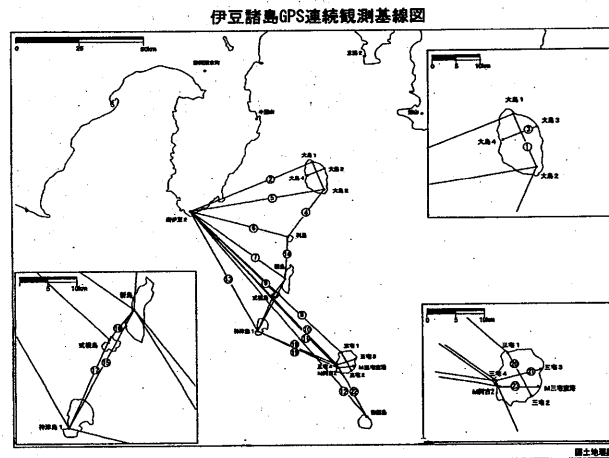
伊豆諸島GPS連続観測基線図

0 25 50km

大島 1
大島 2
大島 3
大島 4
南伊豆 2
利島
新島
式根島
神津島
神津島 1
三宅 1
三宅 2
三宅 3
三宅 4
M三宅坪田
M御蔵
御蔵島

0 5 10km

①
②
③
④
⑤
⑥
⑦
⑧
⑨
⑩
⑪
⑫
⑬
⑭
⑮
⑯
⑰
⑱
⑲
⑳
㉑
㉒

国土地理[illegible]